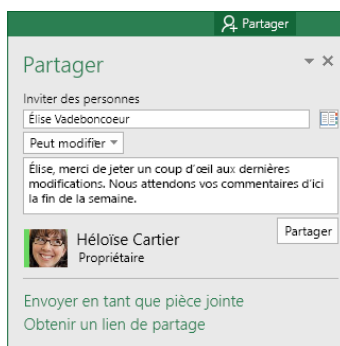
Partager

Partager

Inviter des personnes

Élise Vadeboncoeur

Peut modifier

Élise, merci de jeter un coup d'œil aux dernières modifications. Nous attendons vos commentaires d'ici la fin de la semaine.

Partager

Héloïse Cartier
Propriétaire

Envoyer en tant que pièce jointe
Obtenir un lien de partage